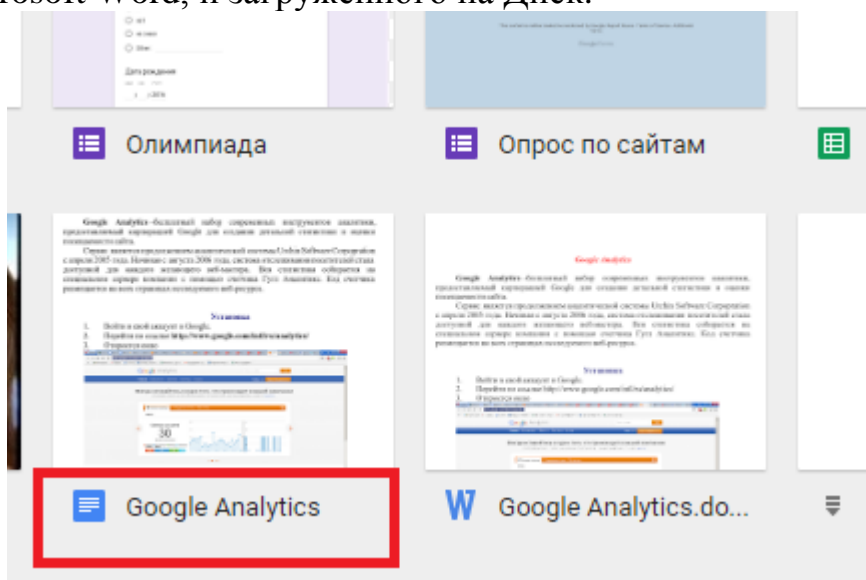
rosoft Word, и загруженного на Диск.

Дата рождения

Олимпиада

Опрос по сайтам

Google Analytics –бесплатный набор современных инструментов аналитики, предоставляемый корпорацией Google для создания детальной статистики о сайте.

Установка

1. Войти в свой аккаунт в Google.
2. Перейти по ссылке https://www.google.com/intl/ru/analytics/
3. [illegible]

Google Analytics

Google Analytics –бесплатный набор современных инструментов аналитики, предоставляемый корпорацией Google для создания детальной статистики о сайте.

Установка

1. Войти в свой аккаунт в Google.
2. Перейти по ссылке http://www.google.com/intl/ru/analytics/
3. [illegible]

30

Google Analytics

Google Analytics.do...